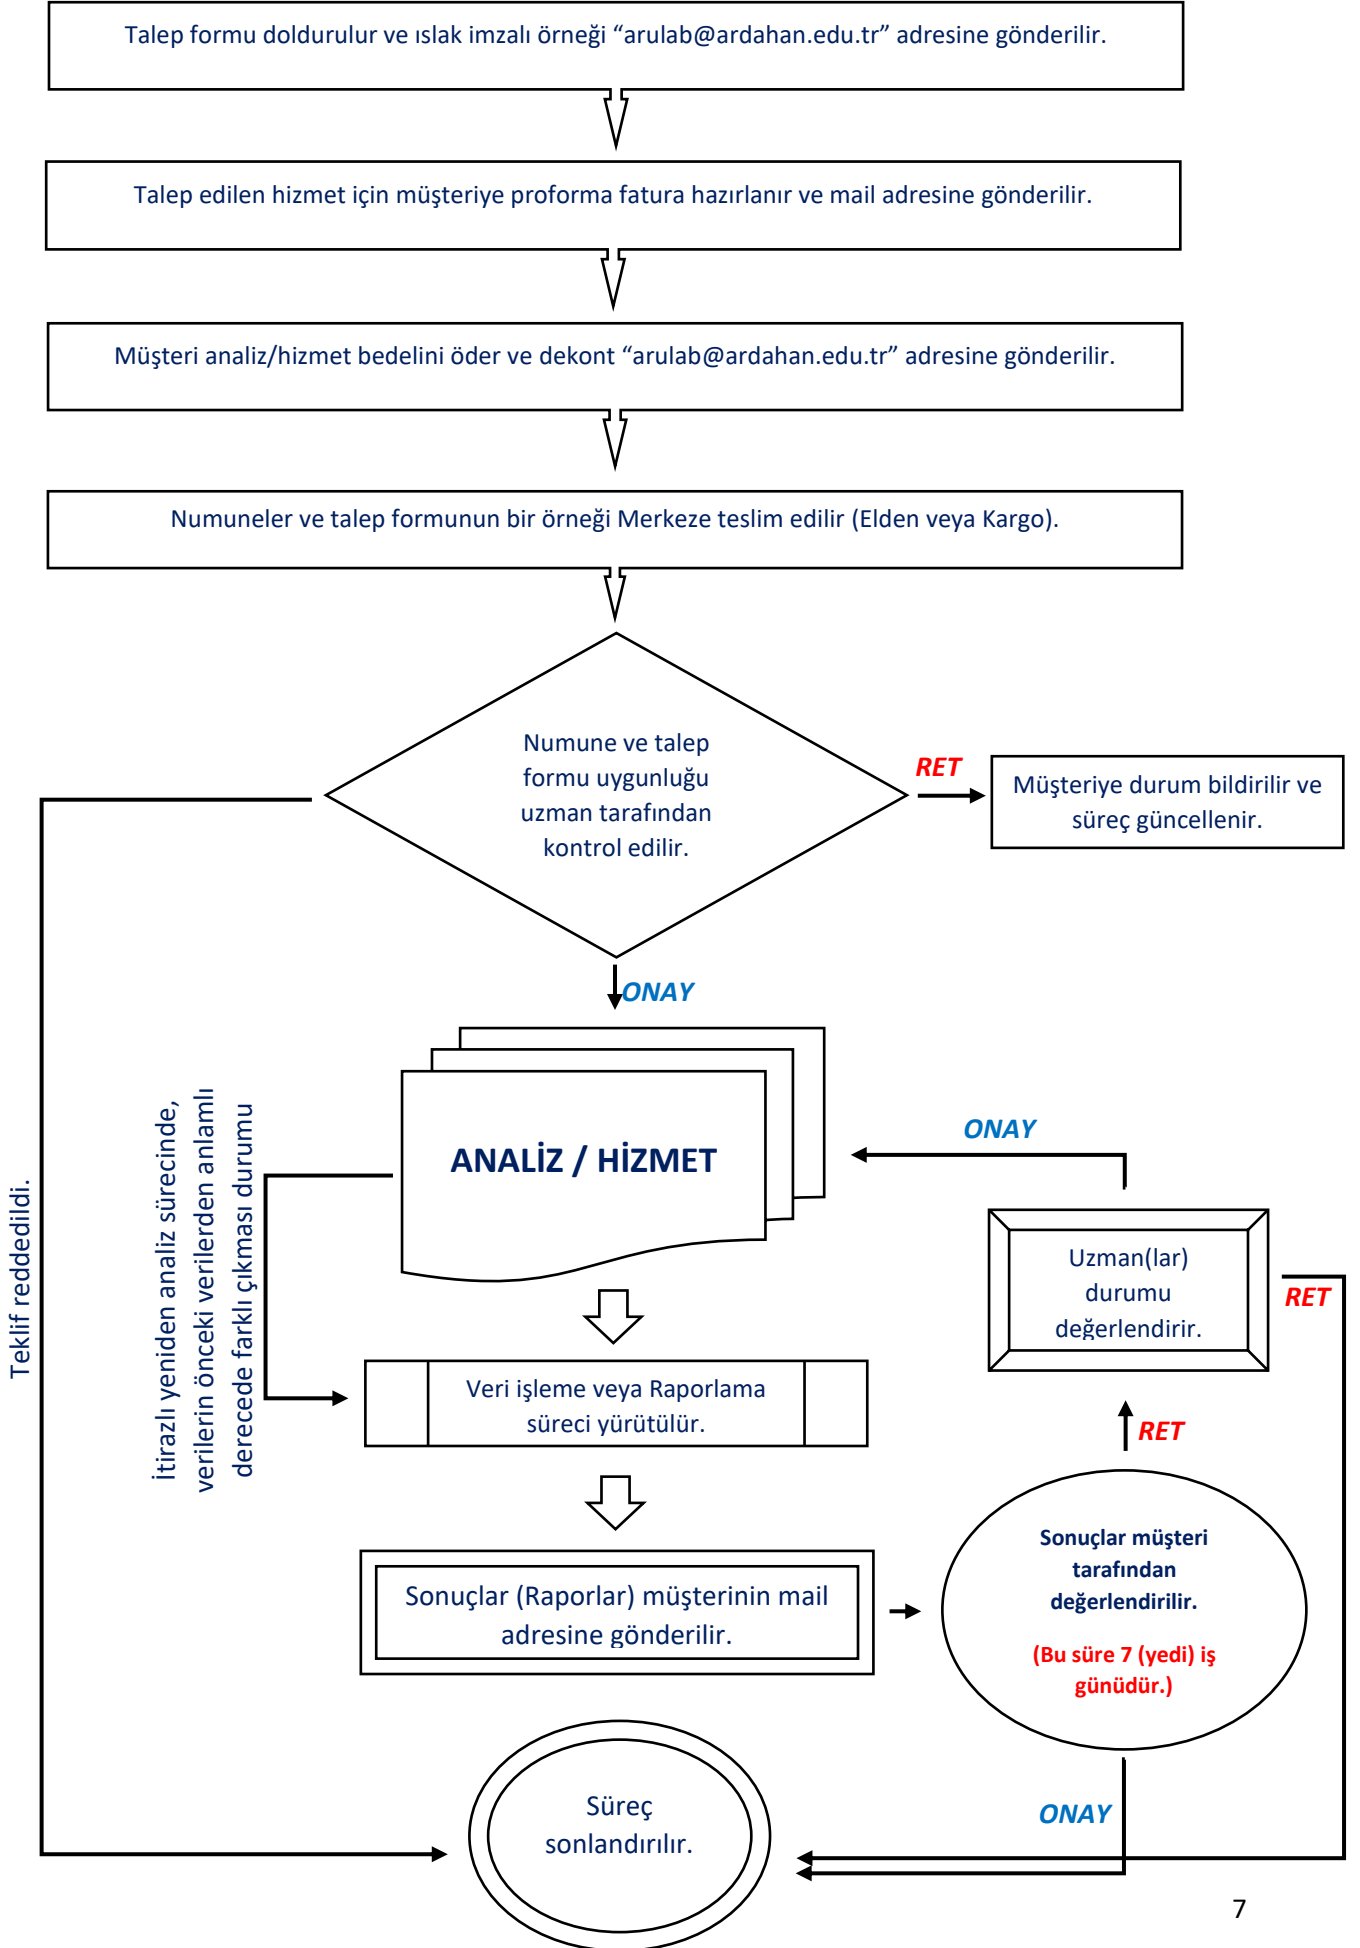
Talep formu doldurulur ve ıslak imzalı örneği “arulab@ardahan.edu.tr” adresine gönderilir.

Talep edilen hizmet için müşteriye proforma fatura hazırlanır ve mail adresine gönderilir.

Müşteri analiz/hizmet bedelini öder ve dekont “arulab@ardahan.edu.tr” adresine gönderilir.

Numuneler ve talep formunun bir örneği Merkeze teslim edilir (Elden veya Kargo).

Numune ve talep formu uygunluğu uzman tarafından kontrol edilir.

RET

Müşteriye durum bildirilir ve süreç güncellenir.

ONAY

Teklif reddedildi.

İtirazlı yeniden analiz sürecinde, verilerin önceki verilerden anlamlı derecede farklı çıkması durumu

ANALİZ / HİZMET

ONAY

Uzman(lar) durumu değerlendirir.

RET

Veri işleme veya Raporlama süreci yürütülür.

RET

Sonuçlar (Raporlar) müşterinin mail adresine gönderilir.

Sonuçlar müşteri tarafından değerlendirilir.

(Bu süre 7 (yedi) iş günüdür.)

ONAY

Süreç sonlandırılır.

7